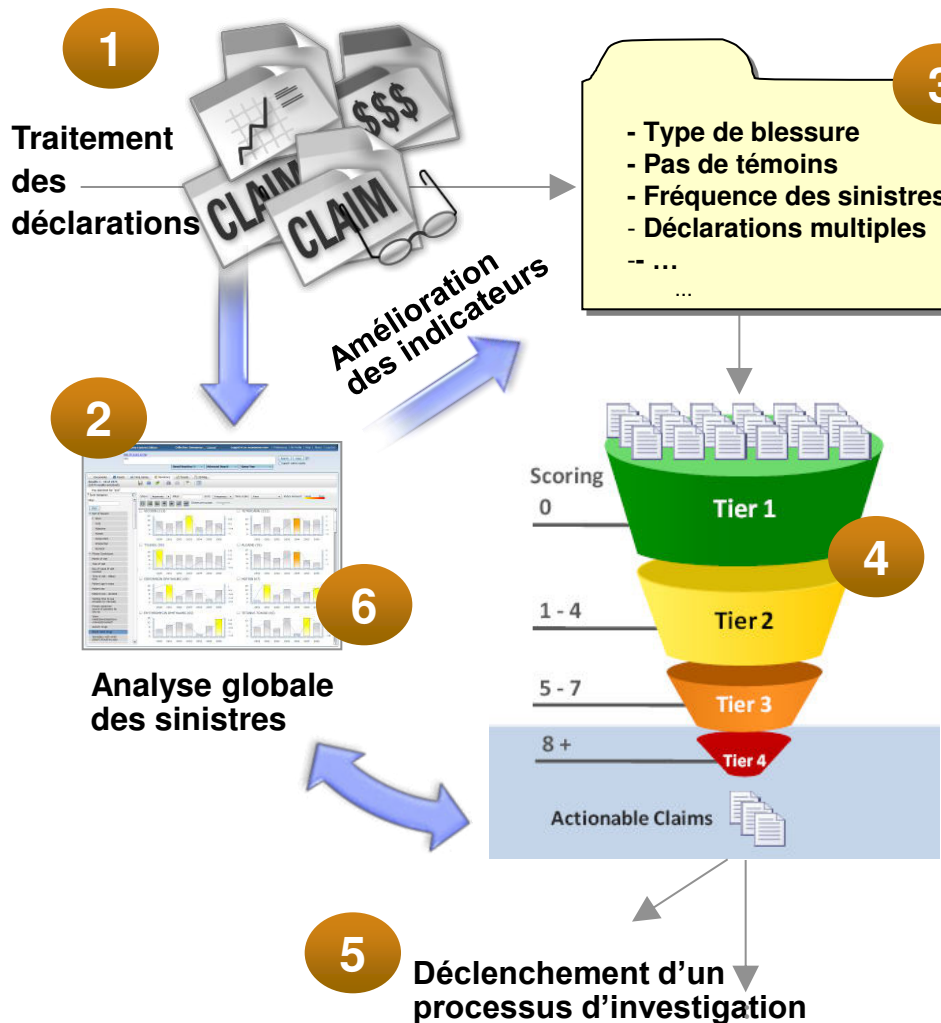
1

Traitement des déclarations

$$$

CLAIM

CLAIM

3

- Type de blessure
- Pas de témoins
- Fréquence des sinistres
- Déclarations multiples
-- …
…

Amélioration des indicateurs

2

6

Analyse globale des sinistres

Scoring

0

Tier 1

4

1 - 4

Tier 2

5 - 7

Tier 3

8 +

Tier 4

Actionable Claims

5

Déclenchement d'un processus d'investigation